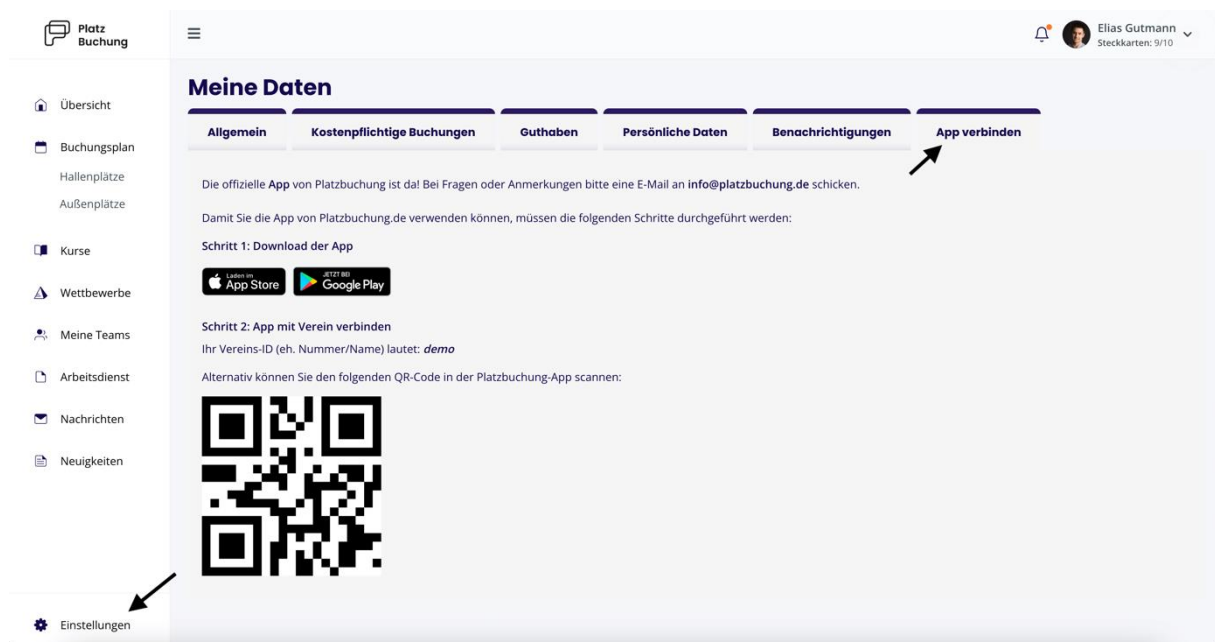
Platz Buchung

Elias Gutmann
Steckkarten: 9/10

Übersicht

Buchungsplan

Hallenplätze

Außenplätze

Kurse

Wettbewerbe

Meine Teams

Arbeitsdienst

Nachrichten

Neuigkeiten

Einstellungen

Meine Daten

Allgemein | Kostenpflichtige Buchungen | Guthaben | Persönliche Daten | Benachrichtigungen | App verbinden

Die offizielle App von Platzbuchung ist da! Bei Fragen oder Anmerkungen bitte eine E-Mail an info@platzbuchung.de schicken.

Damit Sie die App von Platzbuchung.de verwenden können, müssen die folgenden Schritte durchgeführt werden:

Schritt 1: Download der App

Laden im App Store

JETZT BEI Google Play

Schritt 2: App mit Verein verbinden

Ihr Vereins-ID (eh. Nummer/Name) lautet: demo

Alternativ können Sie den folgenden QR-Code in der Platzbuchung-App scannen: